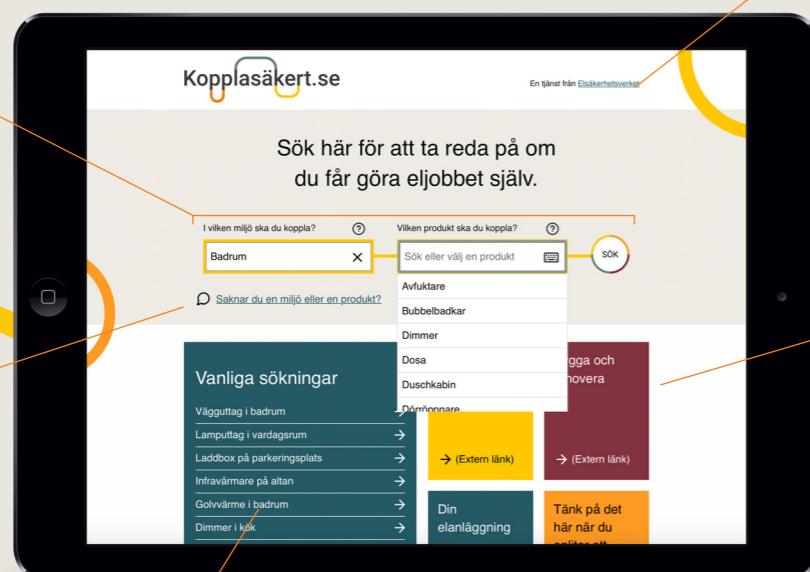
Kopplasäkert.se

En tjänst från Elsäkerhetsverket

Sök här för att ta reda på om du får göra eljobbet själv.

I vilken miljö ska du koppla?

Vilken produkt ska du koppla?

Badrum

Sök eller välj en produkt

SÖK

Saknar du en miljö eller en produkt?

Avfuktare
Bubbelbadkar
Dimmer
Dosa
Duschkabin
Dörröppnare

Vanliga sökningar

Vägguttag i badrum
Lamputtag i vardagsrum
Laddbox på parkeringsplats
Infravärmare på altan
Golvvärme i badrum
Dimmer i kök

(Extern länk)

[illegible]gga och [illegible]novera

(Extern länk)

Din elanläggning

Tänk på det här när du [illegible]